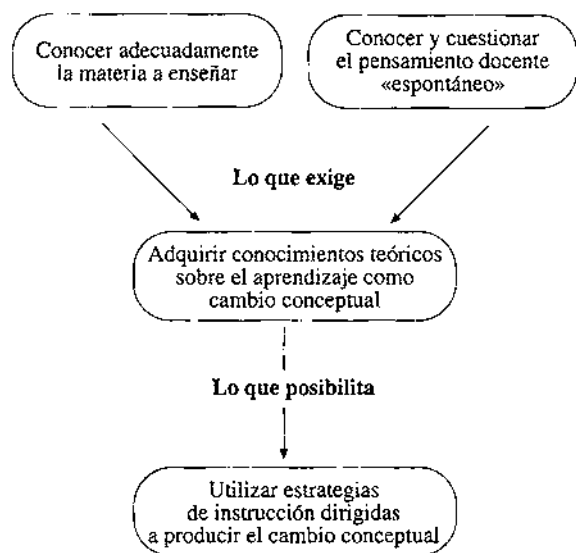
Conocer adecuadamente la materia a enseñar

Conocer y cuestionar el pensamiento docente «espontáneo»

Lo que exige

Adquirir conocimientos teóricos sobre el aprendizaje como cambio conceptual

Lo que posibilita

Utilizar estrategias de instrucción dirigidas a producir el cambio conceptual